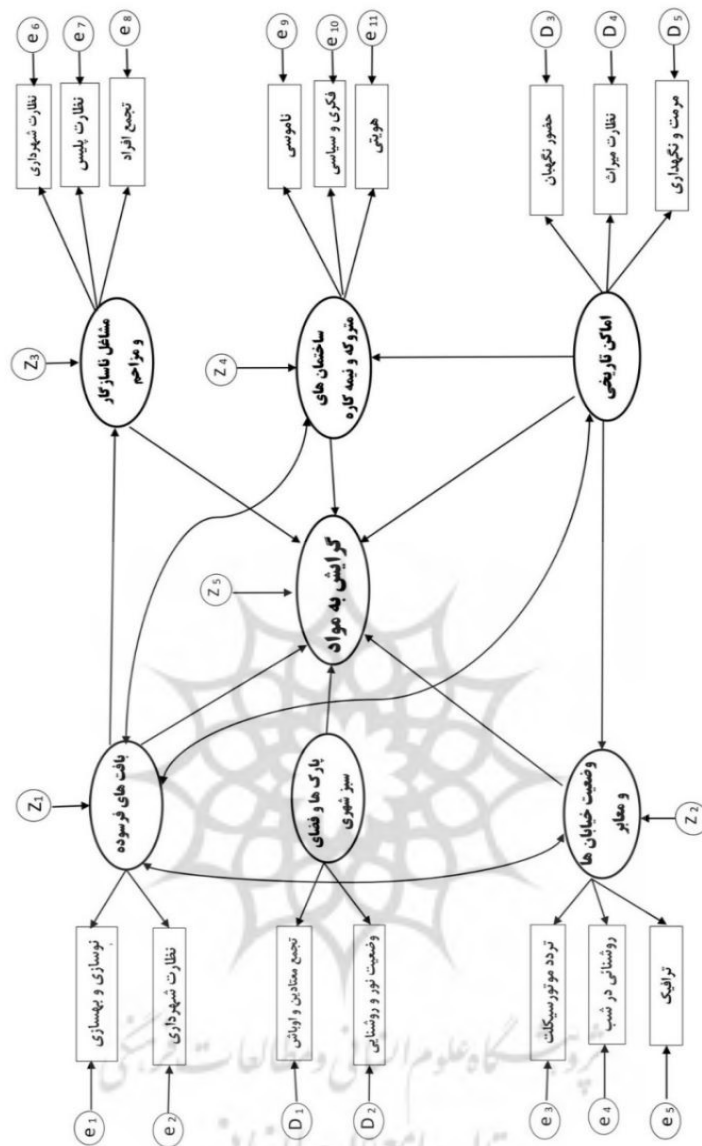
$e_6$
$e_7$
$e_8$
نظارت شهرداری
نظارت پلیس
تجمع افراد
مشاغل ناسازگار و مزاحم
$Z_3$

$e_9$
$e_{10}$
$e_{11}$
ناموسی
فکری و سیاسی
هویتی
ساختمان های متروکه و نیمه کاره
$Z_4$

$D_3$
$D_4$
$D_5$
حضور نگهبان
نظارت میراث
مرمت و نگهداری
اماکن تاریخی

گرایش به مواد
$Z_5$

بافت های فرسوده
$Z_1$
نوسازی و بهسازی
نظارت شهرداری
$e_1$
$e_2$

پارک ها و فضای سبز شهری
تجمع معتادین و اوباش
وضعیت نور و روشنایی
$D_1$
$D_2$

وضعیت خیابان ها و معابر
$Z_2$
تردد موتورسیکلت
روشنائی در شب
ترافیک
$e_3$
$e_4$
$e_5$

پژوهشگاه علوم انسانی و مطالعات فرهنگی